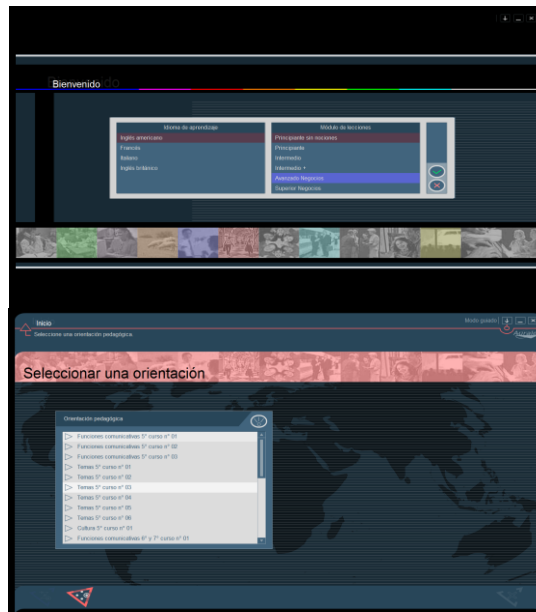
Bienvenido

Idioma de aprendizaje
Inglés americano
Francés
Italiano
Inglés británico

Módulo de lecciones
Principiante sin nociones
Principiante
Intermedio
Intermedio +
Avanzado Negocios
Superior Negocios

Inicio
Seleccione una orientación pedagógica.

Modo guiado

Seleccionar una orientación

Orientación pedagógica
Funciones comunicativas 5° curso n° 01
Funciones comunicativas 5° curso n° 02
Funciones comunicativas 5° curso n° 03
Temas 5° curso n° 01
Temas 5° curso n° 02
Temas 5° curso n° 03
Temas 5° curso n° 04
Temas 5° curso n° 05
Temas 5° curso n° 06
Cultura 5° curso n° 01
Funciones comunicativas 6° y 7° curso n° 01